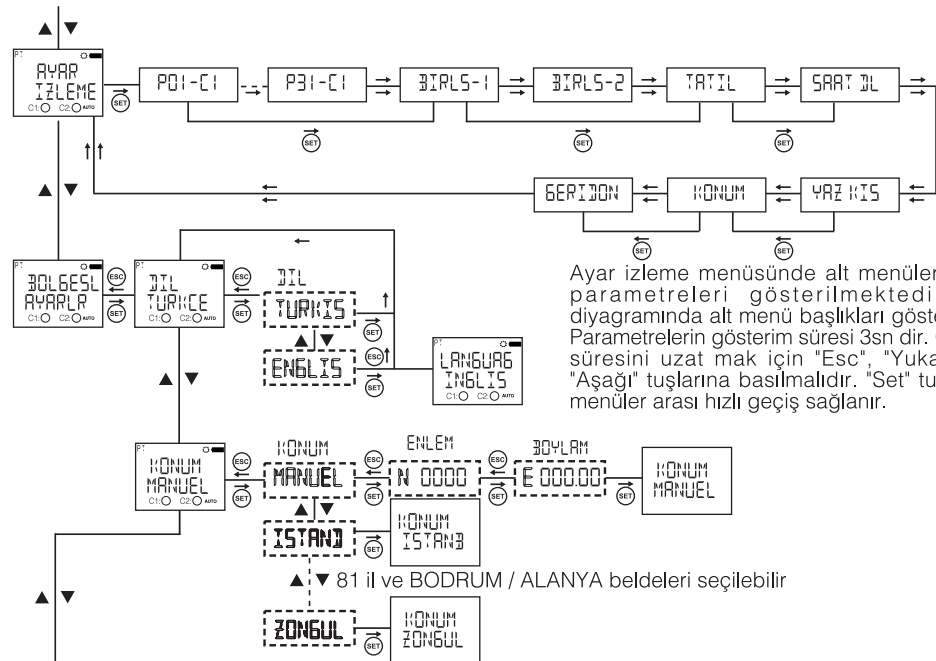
PT
AYAR
IZLEME
C1: C2: AUTO

SET

P01-C1
P31-C1
BIRLS-1
BIRLS-2
TATIL
SAAT DL

SET
SET

GERIDON
KONUM
YAZ KIS

SET
SET

PT
BOLGESL
AYARLA
C1: C2: AUTO

ESC
SET

PT
DIL
TURKCE
C1: C2: AUTO

ESC
SET

DIL
TURKIS

SET

ENGLIS

ESC
SET

LANGUAG
INGLIS
C1: C2: AUTO

Ayar izleme menüsünde alt menüler parametreleri gösterilmektedi diyagramında alt menü başlıkları göste Parametrelerin gösterim süresi 3sn dir. süresini uzat mak için "Esc", "Yuka "Aşağı" tuşlarına basılmalıdır. "Set" tu menüler arası hızlı geçiş sağlanır.

PT
KONUM
MANUEL
C1: C2: AUTO

ESC
SET

KONUM
MANUEL

ESC
SET

ENLEM
N 0000

ESC
SET

BOYLAM
E 000.00

SET

KONUM
MANUEL

ISTANB

SET

KONUM
ISTANB

81 il ve BODRUM / ALANYA beldeleri seçilebilir

ZONGUL

SET

KONUM
ZONGUL